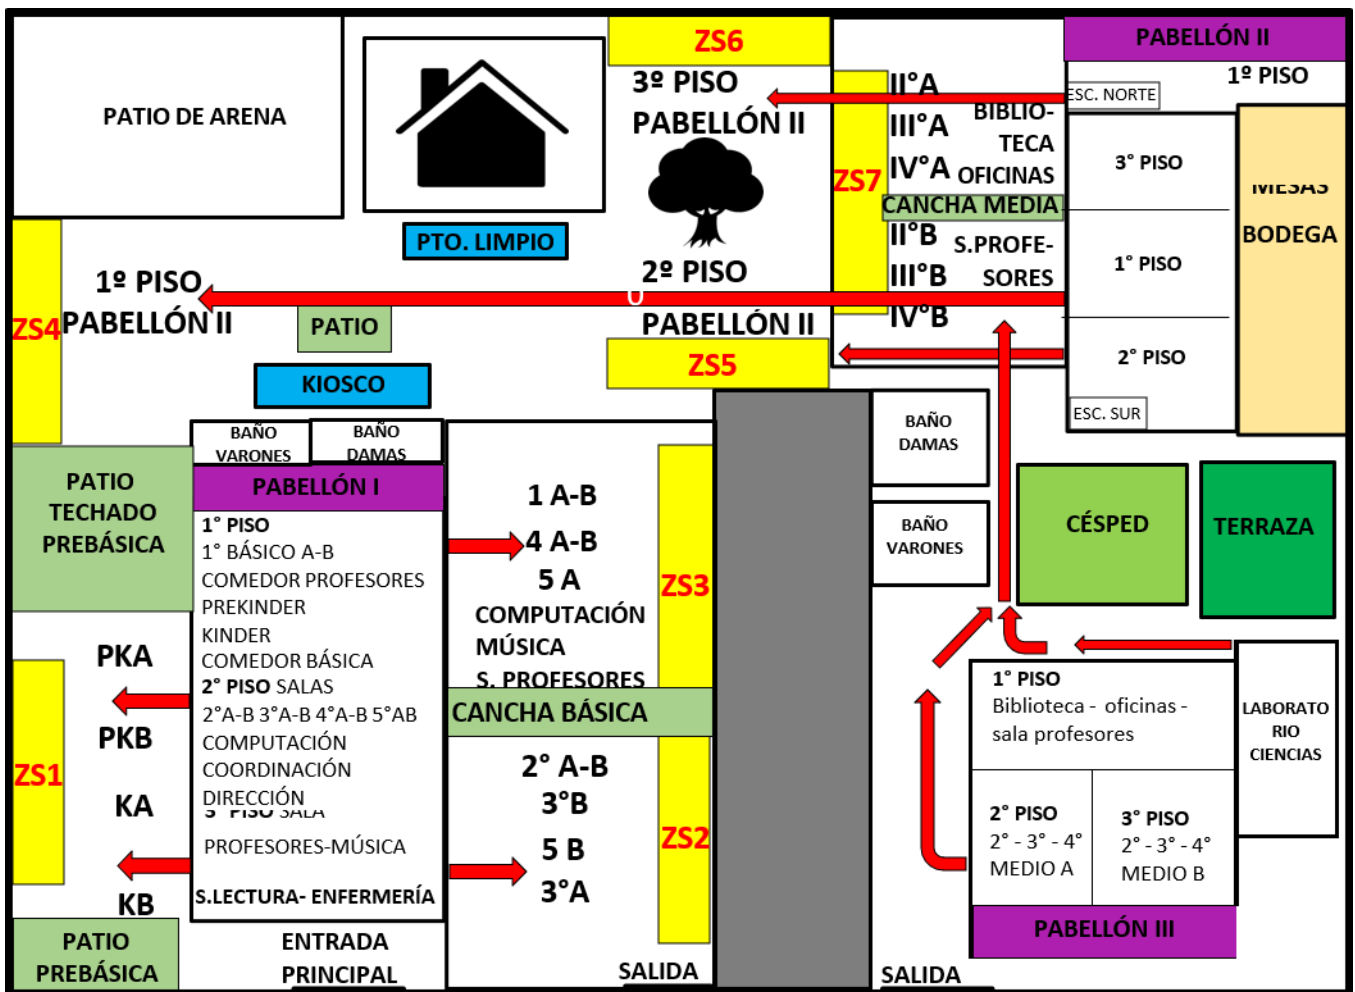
PATIO DE ARENA

PTO. LIMPIO

ZS6

3º PISO

PABELLÓN II

2º PISO

PABELLÓN II

ZS5

ZS7

II°A

III°A

IV°A

BIBLIOTECA

OFICINAS

CANCHA MEDIA

II°B

III°B

IV°B

S.PROFESORES

PABELLÓN II

1º PISO

ESC. NORTE

3° PISO

1° PISO

2° PISO

ESC. SUR

MESAS

BODEGA

ZS4

1º PISO

PABELLÓN II

PATIO

KIOSCO

BAÑO VARONES

BAÑO DAMAS

PATIO TECHADO PREBÁSICA

PABELLÓN I

1° PISO

1° BÁSICO A-B

COMEDOR PROFESORES

PREKINDER

KINDER

COMEDOR BÁSICA

2° PISO SALAS

2°A-B 3°A-B 4°A-B 5°AB

COMPUTACIÓN

COORDINACIÓN

DIRECCIÓN

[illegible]

PROFESORES-MÚSICA

S.LECTURA- ENFERMERÍA

PKA

PKB

ZS1

KA

KB

PATIO PREBÁSICA

ENTRADA PRINCIPAL

1 A-B

4 A-B

5 A

COMPUTACIÓN

MÚSICA

S. PROFESORES

ZS3

CANCHA BÁSICA

2° A-B

3°B

5 B

3°A

ZS2

SALIDA

BAÑO DAMAS

BAÑO VARONES

CÉSPED

TERRAZA

1° PISO

Biblioteca - oficinas - sala profesores

LABORATORIO CIENCIAS

2° PISO

2° - 3° - 4° MEDIO A

3° PISO

2° - 3° - 4° MEDIO B

PABELLÓN III

SALIDA